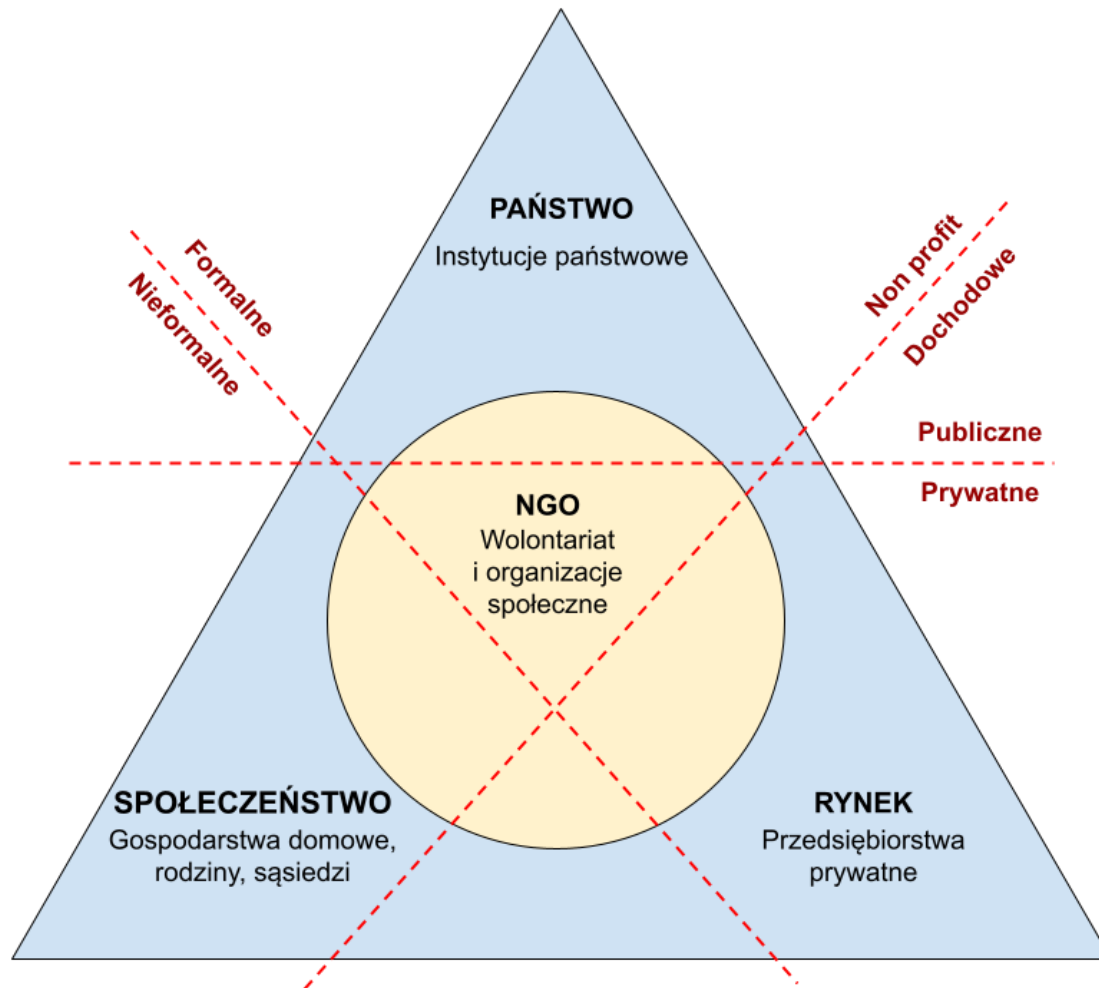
PAŃSTWO
Instytucje państwowe

Formalne
Nieformalne

Non profit
Dochodowe

Publiczne
Prywatne

NGO
Wolontariat i organizacje społeczne

SPOŁECZEŃSTWO
Gospodarstwa domowe, rodziny, sąsiedzi

RYNEK
Przedsiębiorstwa prywatne